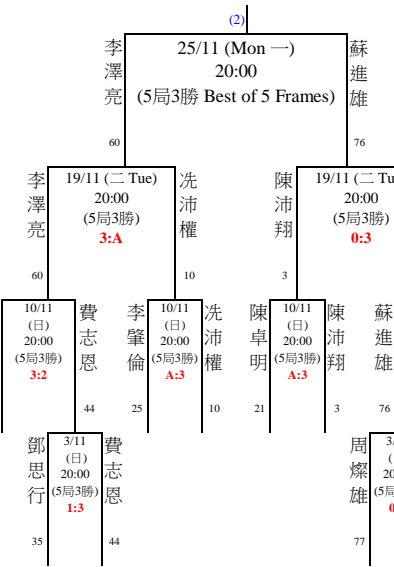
(2)

李澤亮
25/11 (Mon 一)
20:00
(5局3勝 Best of 5 Frames)
蘇進雄
60
76

李澤亮
19/11 (二 Tue)
20:00
(5局3勝)
3:A
冼沛權
60
10

陳沛翔
19/11 (二 Tue)
20:00
(5局3勝)
0:3
3

10/11
(日)
20:00
(5局3勝)
3:2
費志恩
44

李肇倫
10/11
(日)
20:00
(5局3勝)
A:3
冼沛權
25
10

陳卓明
10/11
(日)
20:00
(5局3勝)
A:3
陳沛翔
21
3

蘇進雄
76

鄧思行
3/11
(日)
20:00
(5局3勝)
1:3
費志恩
35
44

周燦雄
3/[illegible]
([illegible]
20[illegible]
(5局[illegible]
0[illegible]
77